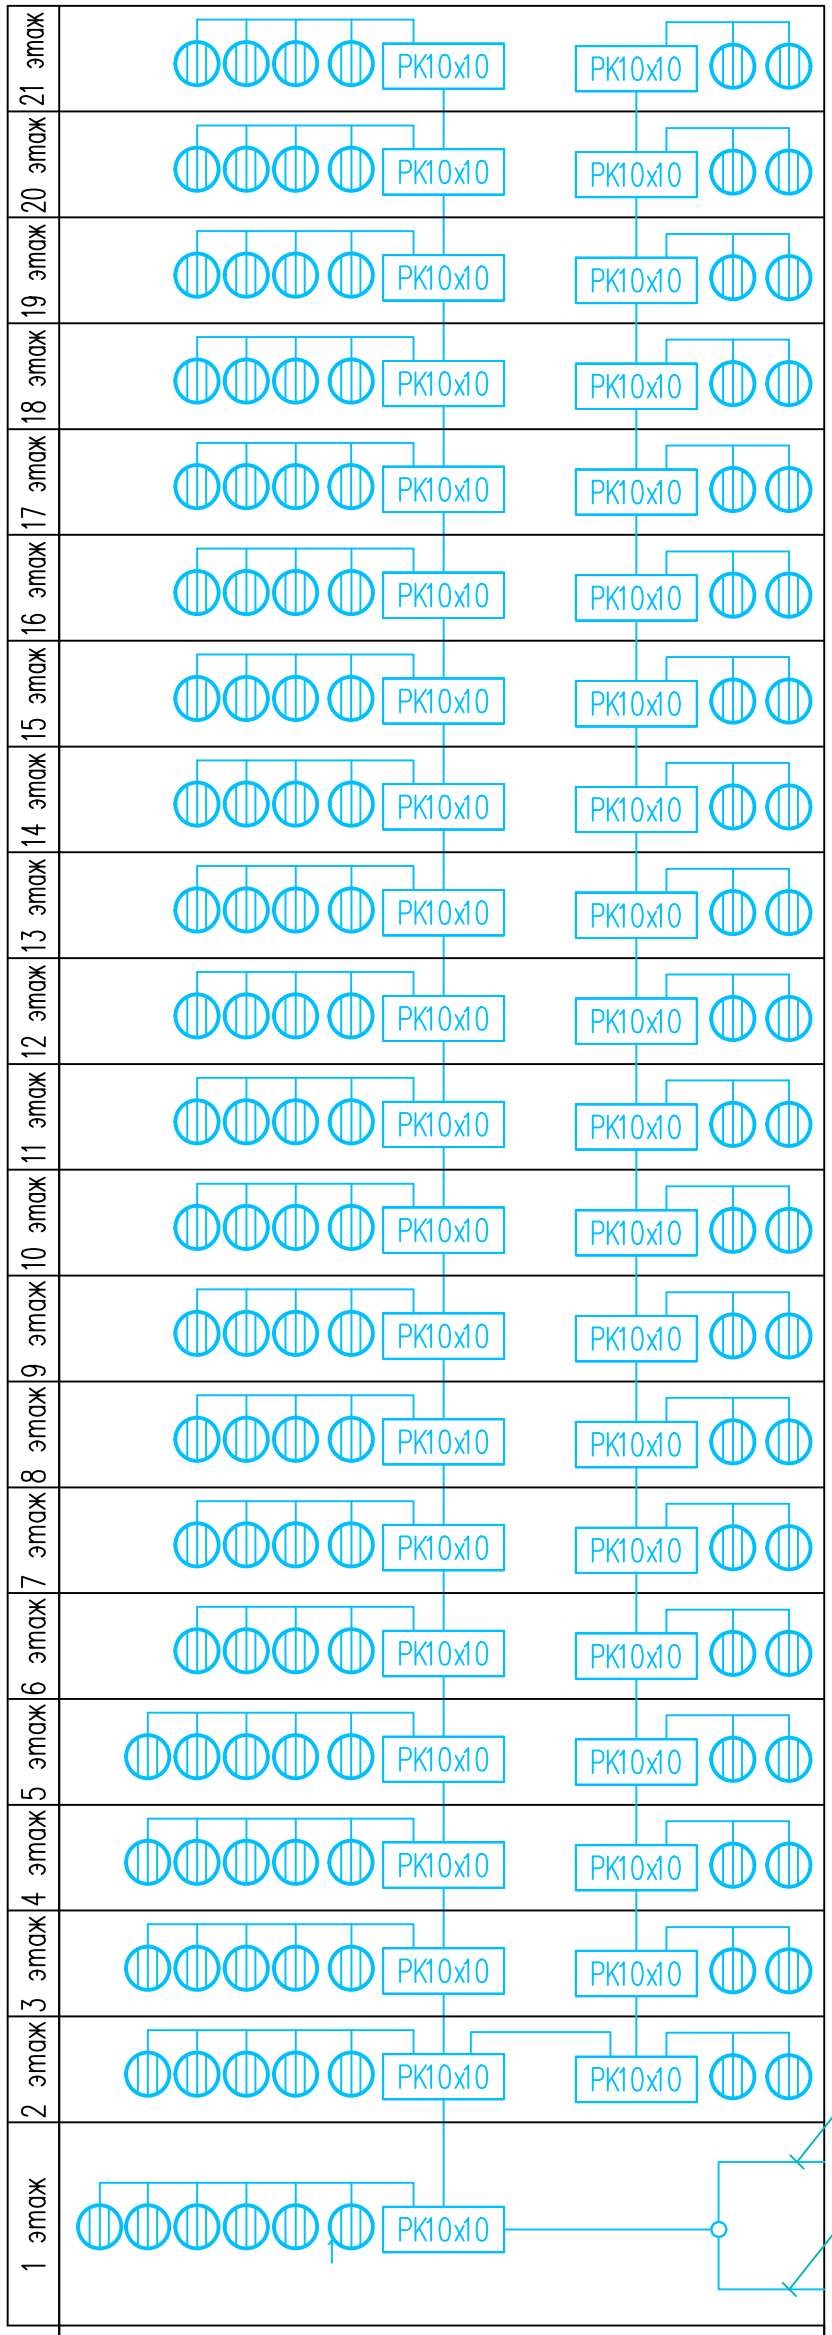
21 этаж
PK10x10
PK10x10

20 этаж
PK10x10
PK10x10

19 этаж
PK10x10
PK10x10

18 этаж
PK10x10
PK10x10

17 этаж
PK10x10
PK10x10

16 этаж
PK10x10
PK10x10

15 этаж
PK10x10
PK10x10

14 этаж
PK10x10
PK10x10

13 этаж
PK10x10
PK10x10

12 этаж
PK10x10
PK10x10

11 этаж
PK10x10
PK10x10

10 этаж
PK10x10
PK10x10

9 этаж
PK10x10
PK10x10

8 этаж
PK10x10
PK10x10

7 этаж
PK10x10
PK10x10

6 этаж
PK10x10
PK10x10

5 этаж
PK10x10
PK10x10

4 этаж
PK10x10
PK10x10

3 этаж
PK10x10
PK10x10

2 этаж
PK10x10
PK10x10

1 этаж
PK10x10